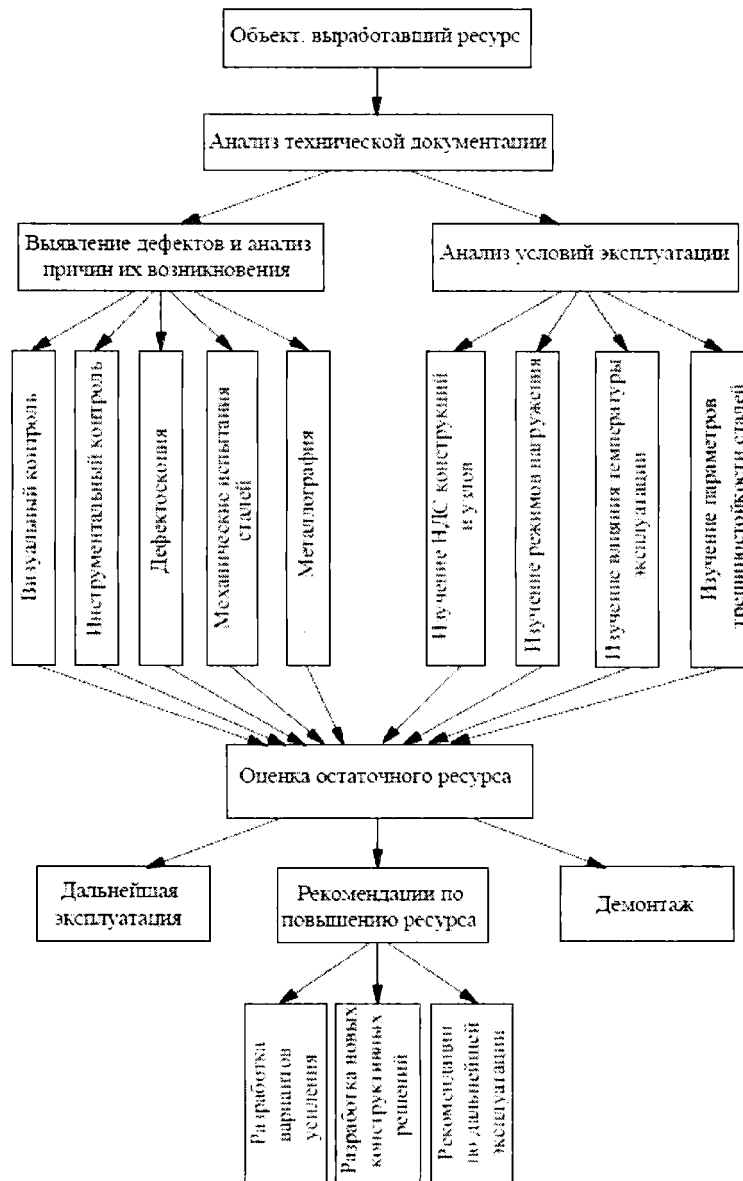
Объект. выработавший ресурс

Анализ технической документации

Выявление дефектов и анализ причин их возникновения

Анализ условий эксплуатации

Визуальный контроль

Инструментальный контроль

Дефектоскопия

Механические испытания сталей

Металлография

Изучение НДС конструкций и узлов

Изучение режимов нагружения

Изучение влияния температуры эксплуатации

Изучение параметров трещиностойкости сталей

Оценка остаточного ресурса

Дальнейшая эксплуатация

Рекомендации по повышению ресурса

Демонтаж

Разработка вариантов усиления

Разработка новых конструктивных решений

Рекомендации по дальнейшей эксплуатации